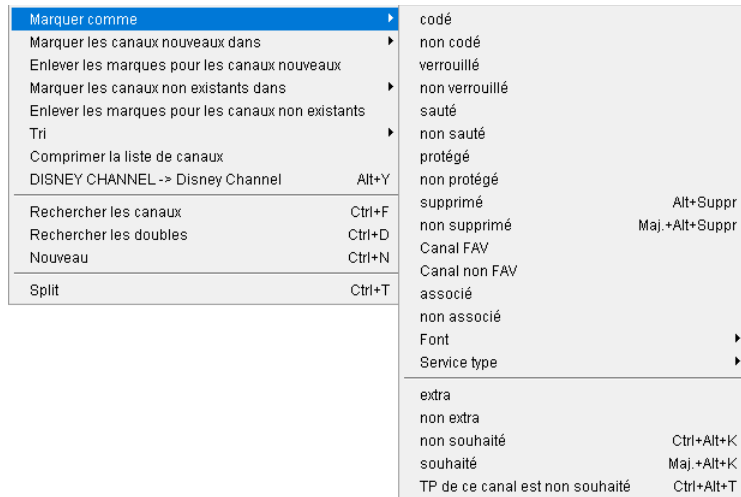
Marquer comme
Marquer les canaux nouveaux dans
Enlever les marques pour les canaux nouveaux
Marquer les canaux non existants dans
Enlever les marques pour les canaux non existants
Tri
Comprimer la liste de canaux
DISNEY CHANNEL -> Disney Channel Alt+Y

Rechercher les canaux Ctrl+F
Rechercher les doubles Ctrl+D
Nouveau Ctrl+N

Split Ctrl+T

codé
non codé
verrouillé
non verrouillé
sauté
non sauté
protégé
non protégé
supprimé Alt+Suppr
non supprimé Maj.+Alt+Suppr
Canal FAV
Canal non FAV
associé
non associé
Font
Service type

extra
non extra
non souhaité Ctrl+Alt+K
souhaité Maj.+Alt+K
TP de ce canal est non souhaité Ctrl+Alt+T